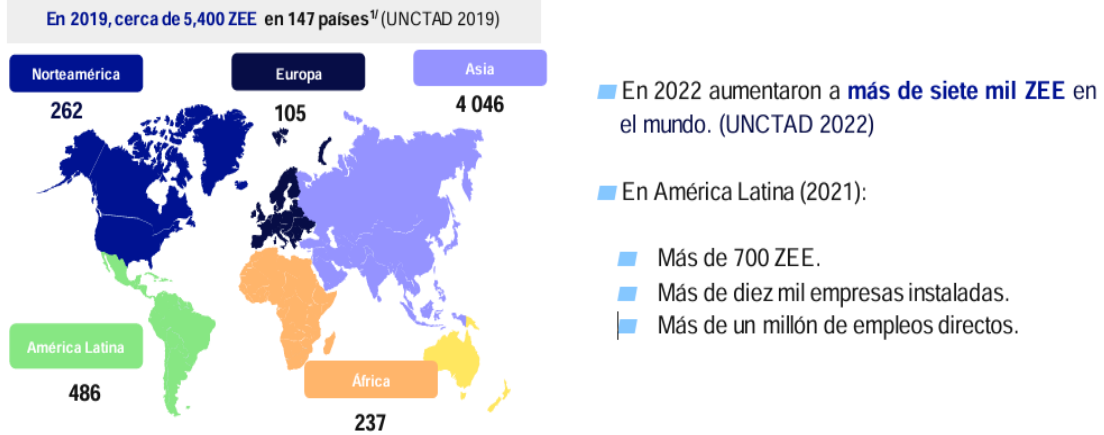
En 2019, cerca de 5,400 ZEE en 147 países$^{1/}$ (UNCTAD 2019)

Norteamérica
262

Europa
105

Asia
4 046

América Latina
486

África
237

En 2022 aumentaron a más de siete mil ZEE en el mundo. (UNCTAD 2022)

En América Latina (2021):

Más de 700 ZEE.

Más de diez mil empresas instaladas.

Más de un millón de empleos directos.